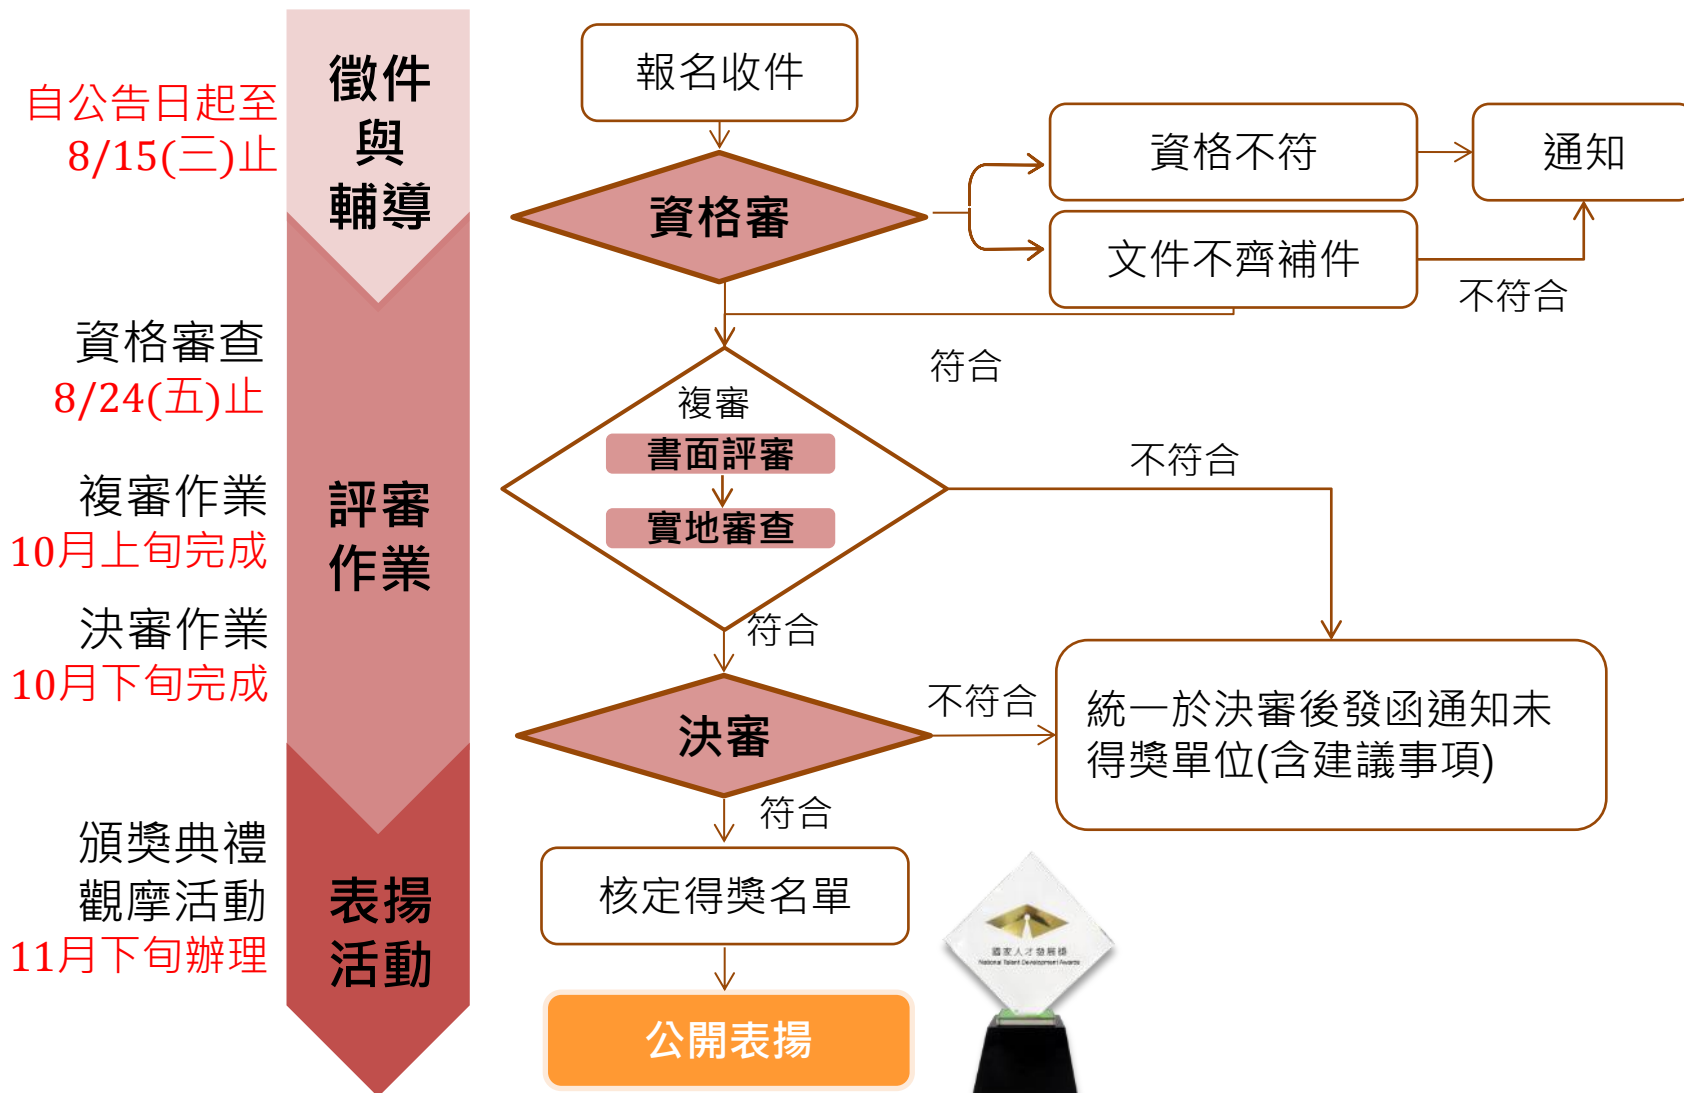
自公告日起至
8/15(三)止

徵件
與
輔導

報名收件

資格審

資格不符

通知

文件不齊補件

不符合

資格審查
8/24(五)止

符合

複審
書面評審
實地審查

不符合

複審作業
10月上旬完成

評審
作業

決審作業
10月下旬完成

符合

決審

不符合

統一於決審後發函通知未得獎單位(含建議事項)

符合

頒獎典禮
觀摩活動
11月下旬辦理

表揚
活動

核定得獎名單

公開表揚

國家人才發展獎
National Talent Development Awards